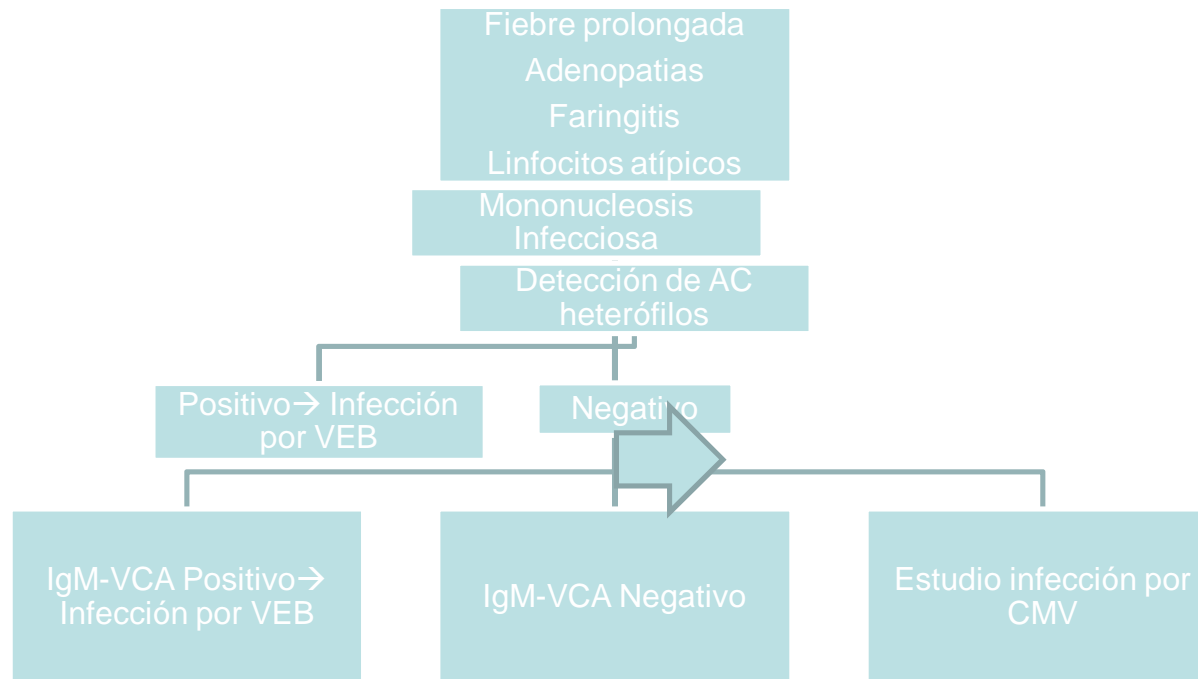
Fiebre prolongada
Adenopatias
Faringitis
Linfocitos atípicos

Mononucleosis Infecciosa

Detección de AC heterófilos

Positivo→ Infección por VEB

Negativo

IgM-VCA Positivo→ Infección por VEB

IgM-VCA Negativo

Estudio infección por CMV